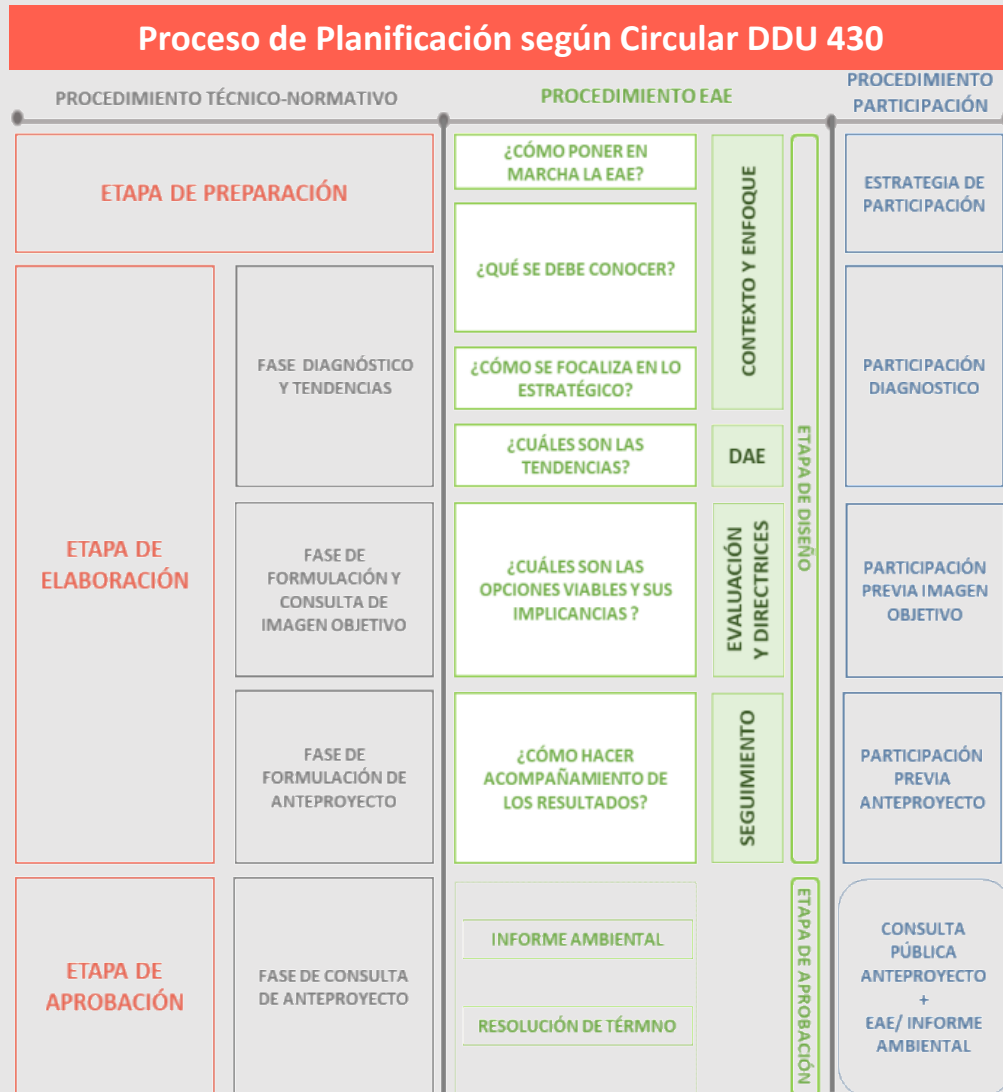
Proceso de Planificación según Circular DDU 430

PROCEDIMIENTO TÉCNICO-NORMATIVO

PROCEDIMIENTO EAE

PROCEDIMIENTO PARTICIPACIÓN

ETAPA DE PREPARACIÓN

¿CÓMO PONER EN MARCHA LA EAE?

¿QUÉ SE DEBE CONOCER?

¿CÓMO SE FOCALIZA EN LO ESTRATÉGICO?

CONTEXTO Y ENFOQUE

ESTRATEGIA DE PARTICIPACIÓN

ETAPA DE ELABORACIÓN

FASE DIAGNÓSTICO Y TENDENCIAS

PARTICIPACIÓN DIAGNOSTICO

¿CUÁLES SON LAS TENDENCIAS?

DAE

ETAPA DE DISEÑO

FASE DE FORMULACIÓN Y CONSULTA DE IMAGEN OBJETIVO

¿CUÁLES SON LAS OPCIONES VIABLES Y SUS IMPLICANCIAS ?

EVALUACIÓN Y DIRECTRICES

PARTICIPACIÓN PREVIA IMAGEN OBJETIVO

FASE DE FORMULACIÓN DE ANTEPROYECTO

¿CÓMO HACER ACOMPAÑAMIENTO DE LOS RESULTADOS?

SEGUIMIENTO

PARTICIPACIÓN PREVIA ANTEPROYECTO

ETAPA DE APROBACIÓN

FASE DE CONSULTA DE ANTEPROYECTO

INFORME AMBIENTAL

RESOLUCIÓN DE TÉRMNO

ETAPA DE APROBACIÓN

CONSULTA PÚBLICA ANTEPROYECTO + EAE/ INFORME AMBIENTAL